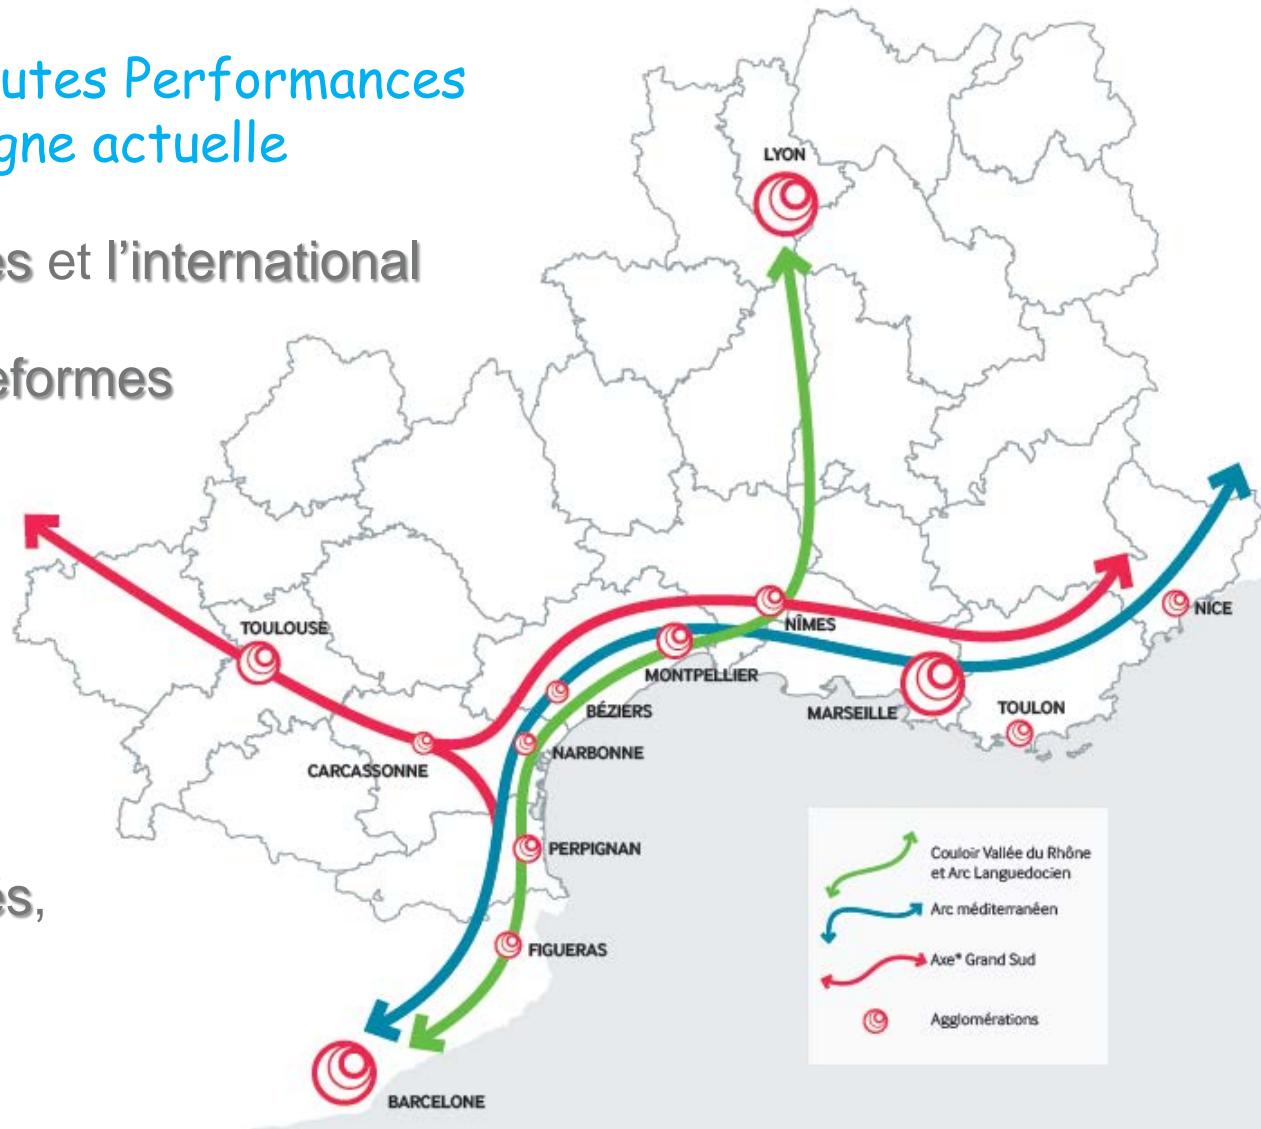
utes Performances
gne actuelle

es et l'international

eformes

es,

LYON

TOULOUSE

NÎMES

NICE

MONTPELLIER

BÉZIERS

MARSEILLE

TOULON

CARCASSONNE

NARBONNE

PERPIGNAN

FIGUERAS

BARCELONE

Couloir Vallée du Rhône et Arc Languedocien

Arc méditerranéen

Axe* Grand Sud

Agglomérations